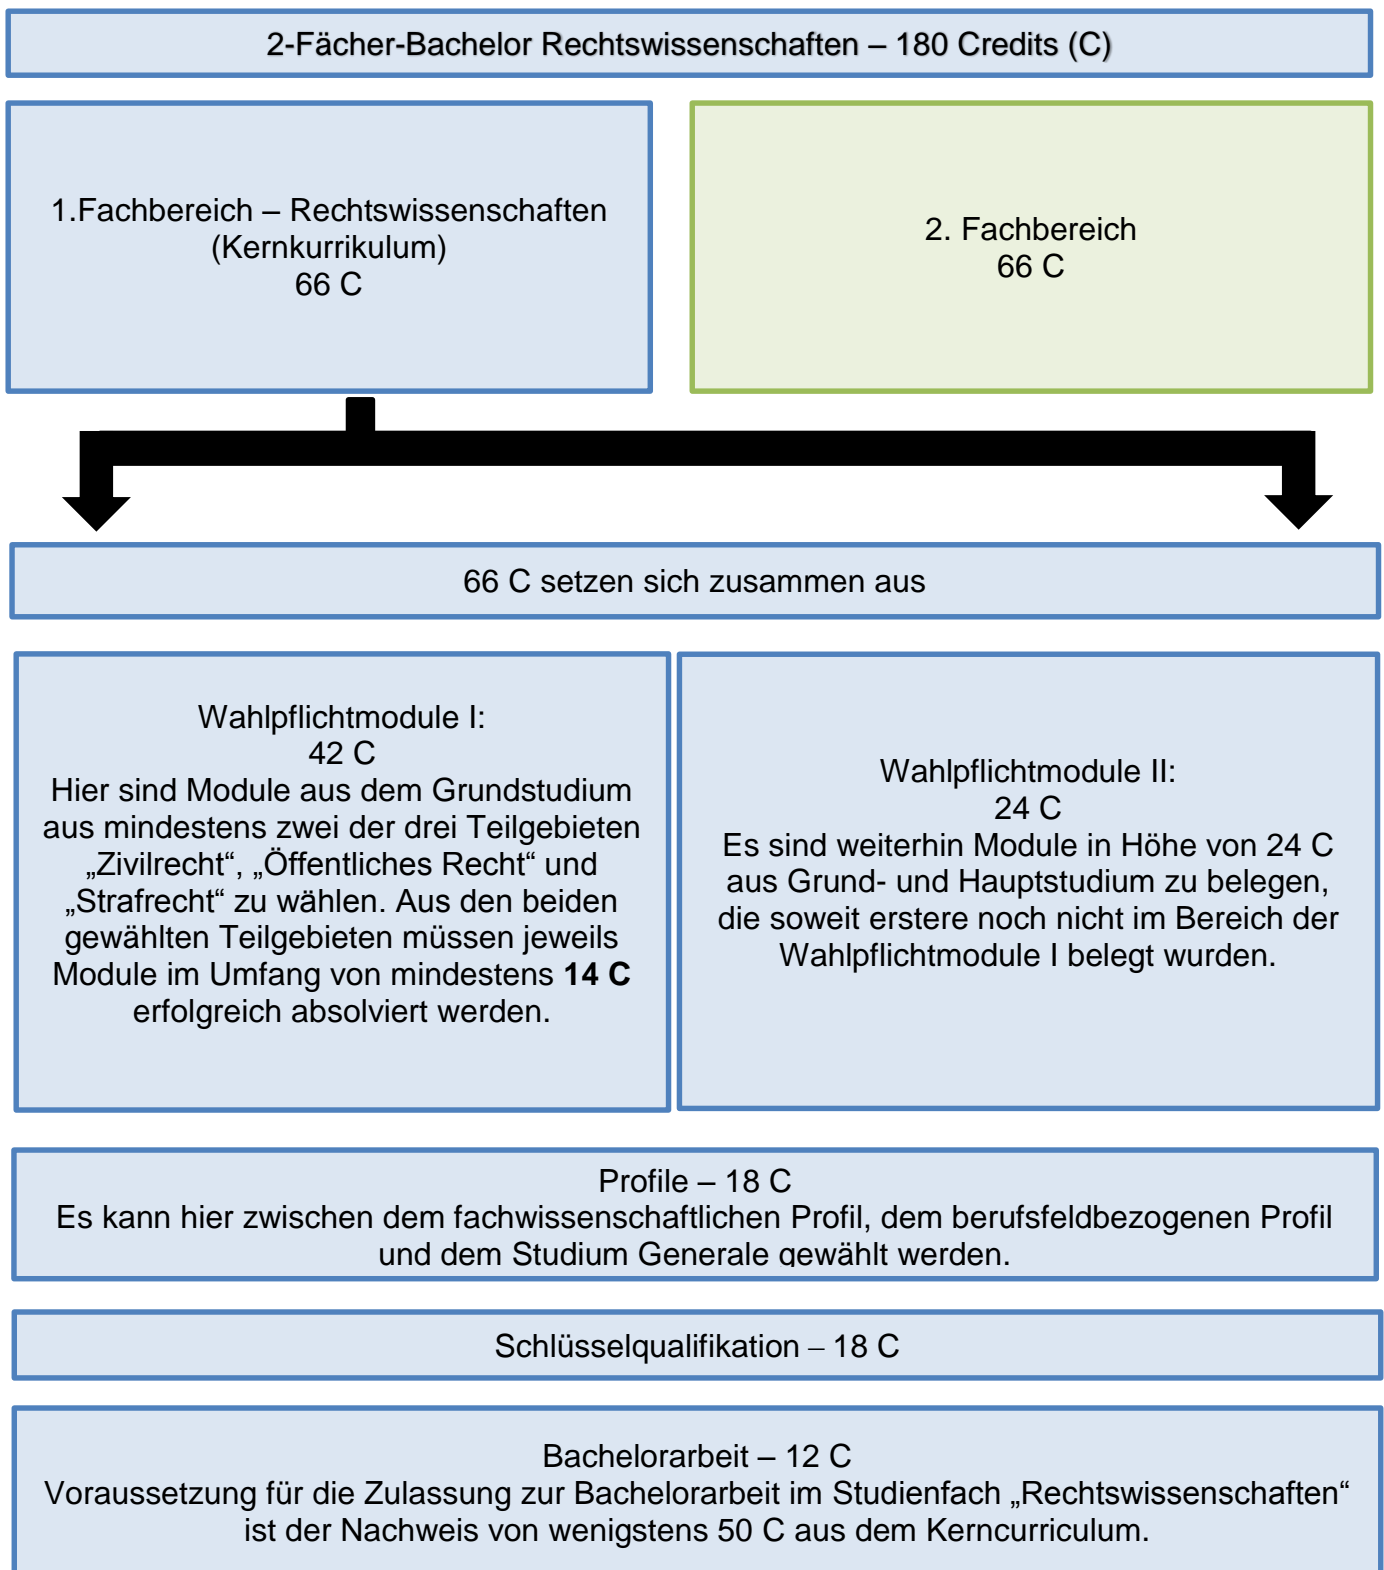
2-Fächer-Bachelor Rechtswissenschaften – 180 Credits (C)

1.Fachbereich – Rechtswissenschaften (Kernkurrikulum)
66 C

2. Fachbereich
66 C

66 C setzen sich zusammen aus

Wahlpflichtmodule I:
42 C
Hier sind Module aus dem Grundstudium aus mindestens zwei der drei Teilgebieten „Zivilrecht“, „Öffentliches Recht“ und „Strafrecht“ zu wählen. Aus den beiden gewählten Teilgebieten müssen jeweils Module im Umfang von mindestens **14 C** erfolgreich absolviert werden.

Wahlpflichtmodule II:
24 C
Es sind weiterhin Module in Höhe von 24 C aus Grund- und Hauptstudium zu belegen, die soweit erstere noch nicht im Bereich der Wahlpflichtmodule I belegt wurden.

Profile – 18 C
Es kann hier zwischen dem fachwissenschaftlichen Profil, dem berufsfeldbezogenen Profil und dem Studium Generale gewählt werden.

Schlüsselqualifikation – 18 C

Bachelorarbeit – 12 C
Voraussetzung für die Zulassung zur Bachelorarbeit im Studienfach „Rechtswissenschaften“ ist der Nachweis von wenigstens 50 C aus dem Kerncurriculum.